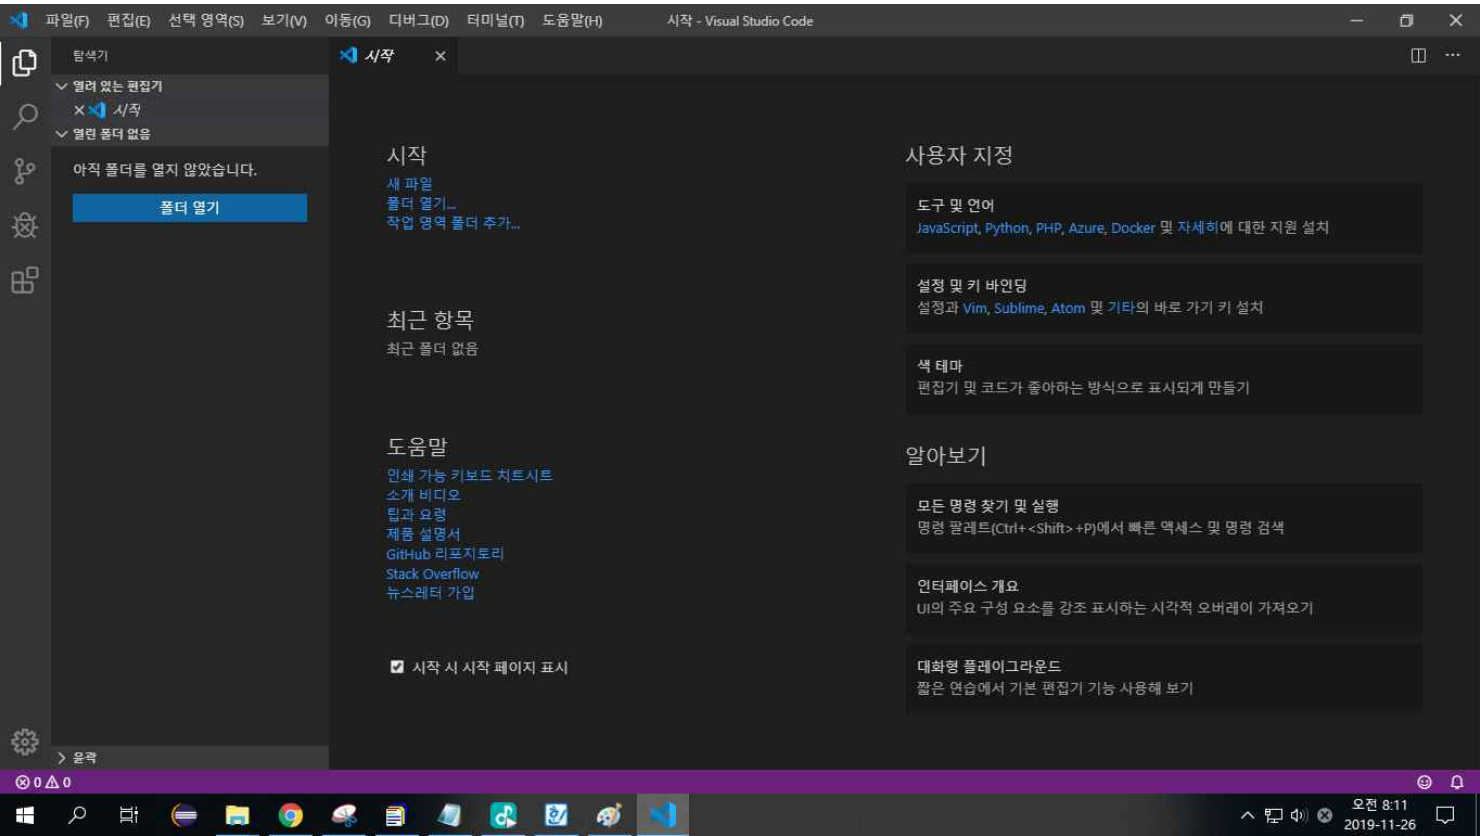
파일(F) 편집(E) 선택 영역(S) 보기(V) 이동(G) 디버그(D) 터미널(T) 도움말(H) 시작 - Visual Studio Code

탐색기
열려 있는 편집기
× 시작
열린 폴더 없음
아직 폴더를 열지 않았습니다.
폴더 열기

시작 ×

시작
새 파일
폴더 열기...
작업 영역 폴더 추가...

최근 항목
최근 폴더 없음

도움말
인쇄 가능 키보드 치트시트
소개 비디오
팁과 요령
제품 설명서
GitHub 리포지토리
Stack Overflow
뉴스레터 가입

시작 시 시작 페이지 표시

사용자 지정

도구 및 언어
JavaScript, Python, PHP, Azure, Docker 및 자세히에 대한 지원 설치

설정 및 키 바인딩
설정과 Vim, Sublime, Atom 및 기타의 바로 가기 키 설치

색 테마
편집기 및 코드가 좋아하는 방식으로 표시되게 만들기

알아보기

모든 명령 찾기 및 실행
명령 팔레트(Ctrl+<Shift>+P)에서 빠른 액세스 및 명령 검색

인터페이스 개요
UI의 주요 구성 요소를 강조 표시하는 시각적 오버레이 가져오기

대화형 플레이그라운드
짧은 연습에서 기본 편집기 기능 사용해 보기

> 윤곽
⊗ 0 ⚠ 0

오전 8:11
2019-11-26